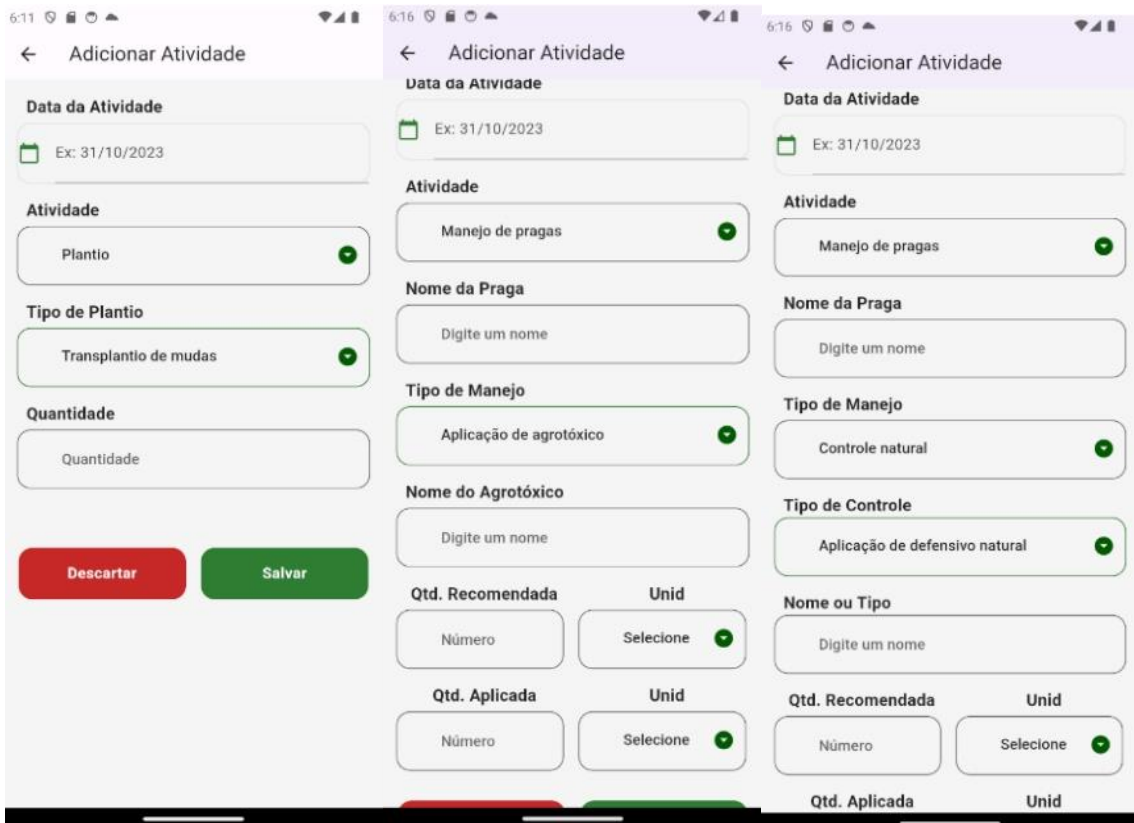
6:11

Adicionar Atividade

Data da Atividade

Ex: 31/10/2023

Atividade

Plantio

Tipo de Plantio

Transplantio de mudas

Quantidade

Quantidade

Descartar

Salvar

6:16

Adicionar Atividade

Data da Atividade

Ex: 31/10/2023

Atividade

Manejo de pragas

Nome da Praga

Digite um nome

Tipo de Manejo

Aplicação de agrotóxico

Nome do Agrotóxico

Digite um nome

Qtd. Recomendada

Unid

Número

Selecione

Qtd. Aplicada

Unid

Número

Selecione

6:16

Adicionar Atividade

Data da Atividade

Ex: 31/10/2023

Atividade

Manejo de pragas

Nome da Praga

Digite um nome

Tipo de Manejo

Controle natural

Tipo de Controle

Aplicação de defensivo natural

Nome ou Tipo

Digite um nome

Qtd. Recomendada

Unid

Número

Selecione

Qtd. Aplicada

Unid